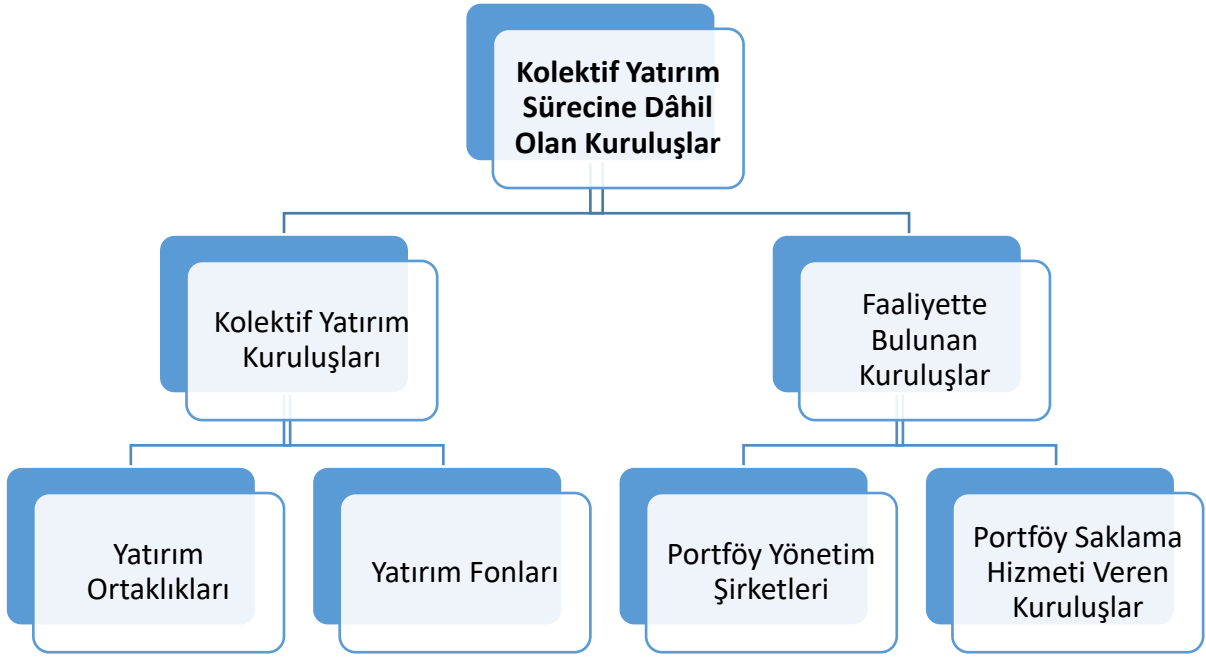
**Kolektif Yatırım Sürecine Dâhil Olan Kuruluşlar**

Kolektif Yatırım Kuruluşları

Faaliyette Bulunan Kuruluşlar

Yatırım Ortaklıkları

Yatırım Fonları

Portföy Yönetim Şirketleri

Portföy Saklama Hizmeti Veren Kuruluşlar